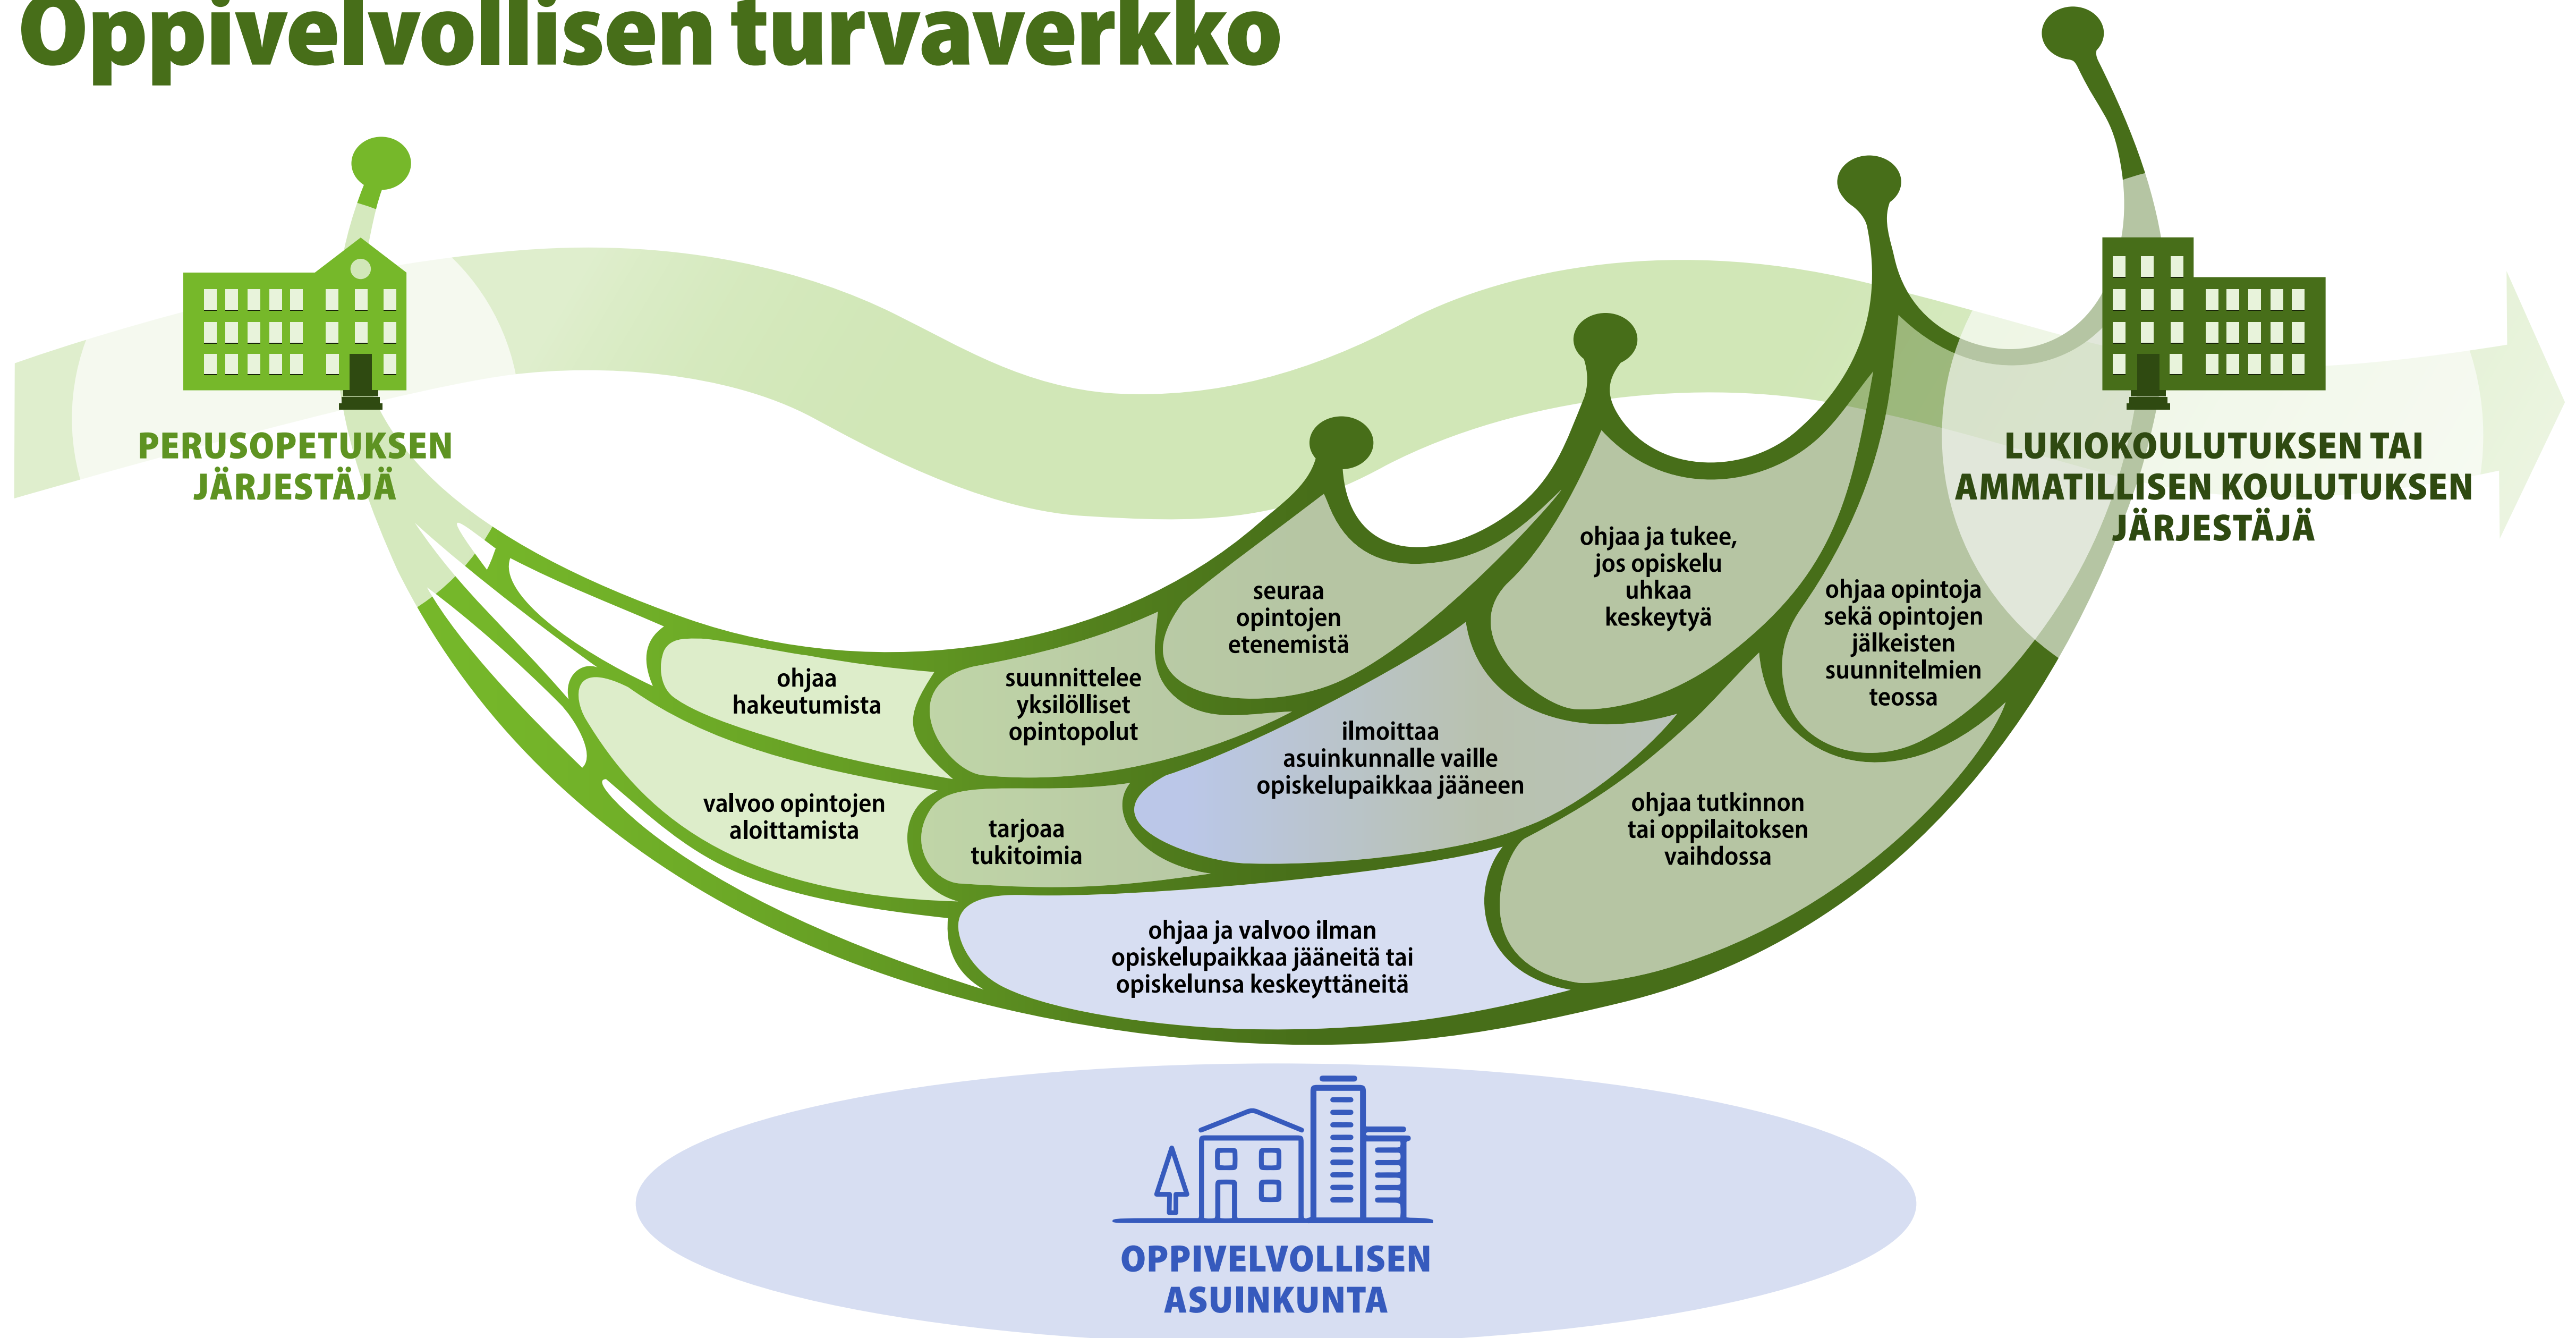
Oppivelvollisen turvaverkko

PERUSOPETUKSEN JÄRJESTÄJÄ

LUKIOKOULUTUKSEN TAI AMMATILLISEN KOULUTUKSEN JÄRJESTÄJÄ

ohjaa hakeutumista

valvoo opintojen aloittamista

suunnittelee yksilölliset opintopolut

tarjoaa tukitoimia

seuraa opintojen etenemistä

ilmoittaa asuinkunnalle vaille opiskelupaikkaa jääneen

ohjaa ja tukee, jos opiskelu uhkaa keskeytyä

ohjaa opintoja sekä opintojen jälkeisten suunnitelmien teossa

ohjaa tutkinnon tai oppilaitoksen vaihdossa

ohjaa ja valvoo ilman opiskelupaikkaa jääneitä tai opiskelunsa keskeyttäneitä

OPPIVELVOLLISEN ASUINKUNTA